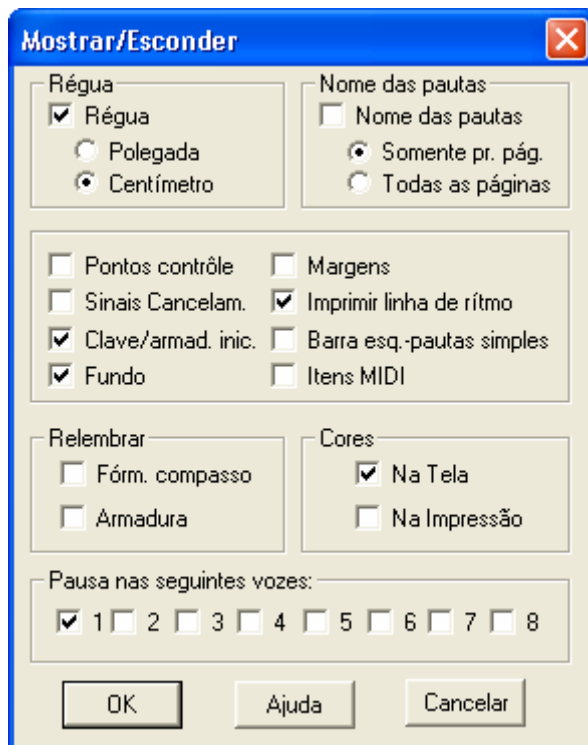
Mostrar/Esconder

Régua
Régua
Polegada
Centímetro

Nome das pautas
Nome das pautas
Somente pr. pág.
Todas as páginas

Pontos contrôle
Sinais Cancelam.
Clave/armad. inic.
Fundo

Margens
Imprimir linha de rítmo
Barra esq.-pautas simples
Itens MIDI

Relembrar
Fórm. compasso
Armadura

Cores
Na Tela
Na Impressão

Pausa nas seguintes vozes:
1 2 3 4 5 6 7 8

OK
Ajuda
Cancelar